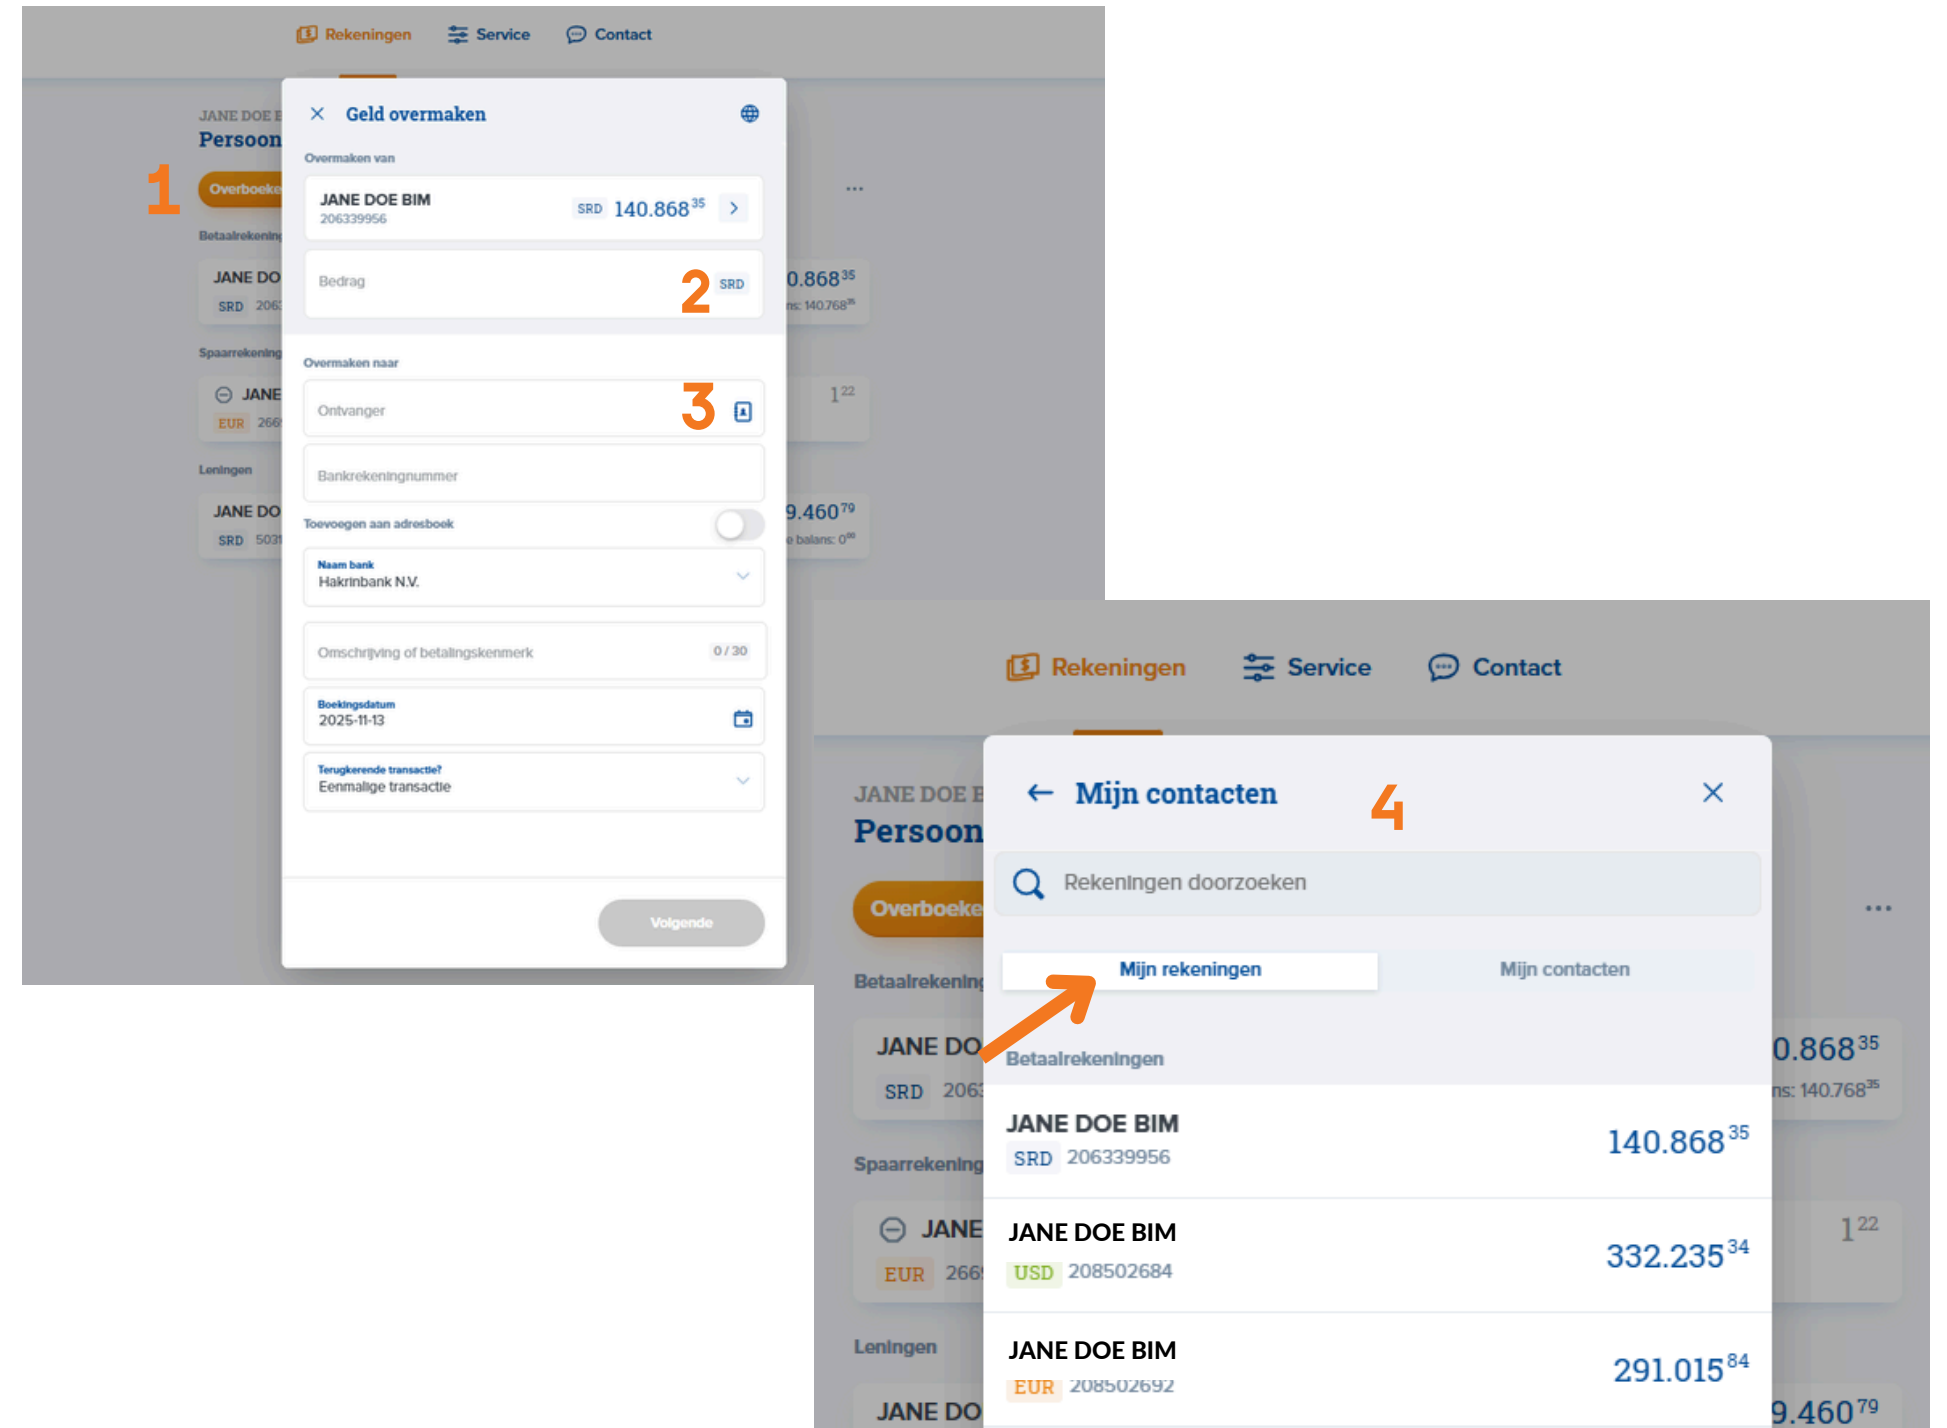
Rekeningen Service Contact

JANE DOE B
Persoon
1
Overboeke
Betaalrekening
JANE DO
SRD 206
Spaarrekening
JANE
EUR 266
Leningen
JANE DO
SRD 503

× Geld overmaken

Overmaken van
JANE DOE BIM
206339956
SRD 140.868$^{35}$ >

Bedrag
2
SRD

Overmaken naar
Ontvanger
3

Bankrekeningnummer

Toevoegen aan adresboek

Naam bank
Hakrinbank N.V.

Omschrijving of betalingskenmerk 0 / 30

Boekingsdatum
2025-11-13

Terugkerende transactie?
Eenmalige transactie

Volgende

...
0.868$^{35}$
ns: 140.768$^{35}$
1$^{22}$
9.460$^{79}$
e balans: 0$^{00}$

Rekeningen Service Contact

JANE DOE B
Persoon
Overboeke
Betaalrekening
JANE DO
SRD 206
Spaarrekening
JANE
EUR 266
Leningen
JANE DO

← Mijn contacten
4
×

Rekeningen doorzoeken

Mijn rekeningen
Mijn contacten

Betaalrekeningen

JANE DOE BIM
SRD 206339956
140.868$^{35}$

JANE DOE BIM
USD 208502684
332.235$^{34}$

JANE DOE BIM
EUR 208502692
291.015$^{84}$

...
0.868$^{35}$
ns: 140.768$^{35}$
1$^{22}$
9.460$^{79}$